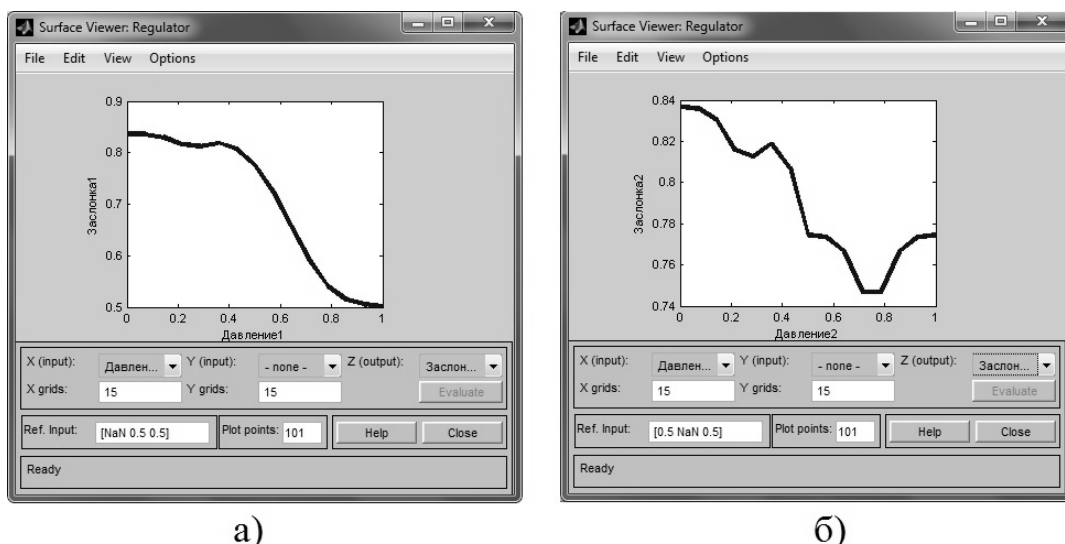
Surface Viewer: Regulator
File Edit View Options
0.9
0.8
0.7
0.6
0.5
Заслонка1
0 0.2 0.4 0.6 0.8 1
Давление1
X (input): Давлен... Y (input): - none - Z (output): Заслон...
X grids: 15 Y grids: 15 Evaluate
Ref. Input: [NaN 0.5 0.5] Plot points: 101 Help Close
Ready

а)

Surface Viewer: Regulator
File Edit View Options
0.84
0.82
0.8
0.78
0.76
0.74
Заслонка2
0 0.2 0.4 0.6 0.8 1
Давление2
X (input): Давлен... Y (input): - none - Z (output): Заслон...
X grids: 15 Y grids: 15 Evaluate
Ref. Input: [0.5 NaN 0.5] Plot points: 101 Help Close
Ready

б)